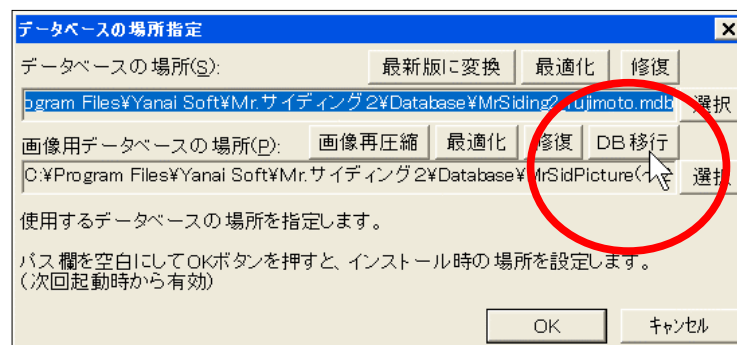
データベースの場所指定

データベースの場所(S):

最新版に変換

最適化

修復

ogram Files¥Yanai Soft¥Mr.サイディング2¥Database¥MrSiding2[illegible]ujimoto.mdb

選択

画像用データベースの場所(P):

画像再圧縮

最適化

修復

DB移行

C:¥Program Files¥Yanai Soft¥Mr.サイディング2¥Database¥MrSidPicture([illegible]

選択

使用するデータベースの場所を指定します。

パス欄を空白にしてOKボタンを押すと、インストール時の場所を設定します。
(次回起動時から有効)

OK

キャンセル